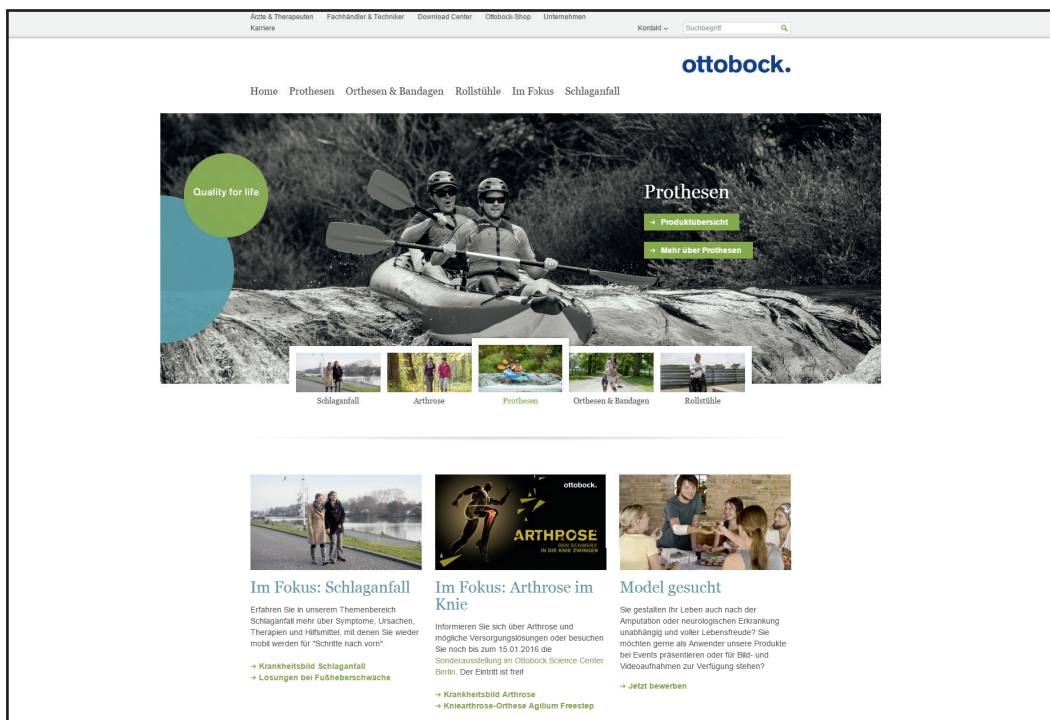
Ärzte & Therapeuten Fachhändler & Techniker Download Center Ottobock-Shop Unternehmen Karriere

Kontakt ⌄ Suchbegriff

ottobock.

Home Prothesen Orthesen & Bandagen Rollstühle Im Fokus Schlaganfall

Quality for life

Prothesen

→ Produktübersicht

→ Mehr über Prothesen

Schlaganfall Arthrose Prothesen Orthesen & Bandagen Rollstühle

ottobock.

ARTHROSE
DEN SCHMERZ IN DIE KNIE ZWINGEN

Im Fokus: Schlaganfall

Erfahren Sie in unserem Themenbereich Schlaganfall mehr über Symptome, Ursachen, Therapien und Hilfsmittel, mit denen Sie wieder mobil werden für "Schritte nach vorn".

→ Krankheitsbild Schlaganfall
→ Lösungen bei Fußheberschwäche

Im Fokus: Arthrose im Knie

Informieren Sie sich über Arthrose und mögliche Versorgungslösungen oder besuchen Sie noch bis zum 15.01.2016 die Sonderausstellung im Ottobock Science Center Berlin. Der Eintritt ist frei!

→ Krankheitsbild Arthrose
→ Kniearthrose-Orthese Agilium Freestep

Model gesucht

Sie gestalten Ihr Leben auch nach der Amputation oder neurologischen Erkrankung unabhängig und voller Lebensfreude? Sie möchten gerne als Anwender unsere Produkte bei Events präsentieren oder für Bild- und Videoaufnahmen zur Verfügung stehen?

→ Jetzt bewerben